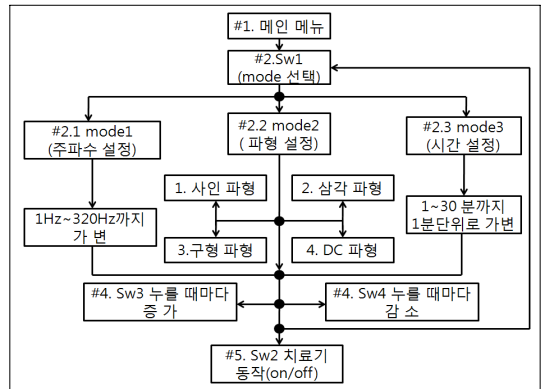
#1. 메인 메뉴

#2.Sw1
(mode 선택)

#2.1 mode1
(주파수 설정)

#2.2 mode2
( 파형 설정)

#2.3 mode3
(시간 설정)

1. 사인 파형

2. 삼각 파형

1Hz~320Hz까지
가 변

1~30 분까지
1분단위로 가변

3.구형 파형

4. DC 파형

#4. Sw3 누를 때마다
증 가

#4. Sw4 누를 때마다
감 소

#5. Sw2 치료기
동작(on/off)